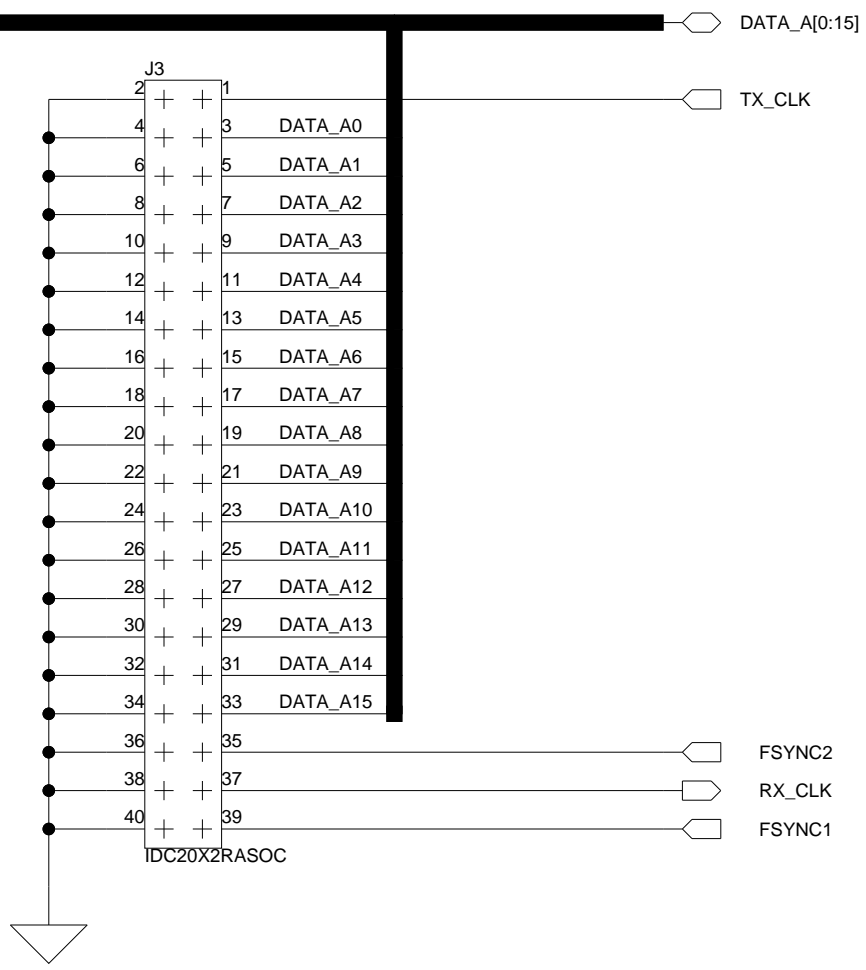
DATA_A[0:15]

J3

2 1 TX_CLK
4 3 DATA_A0
6 5 DATA_A1
8 7 DATA_A2
10 9 DATA_A3
12 11 DATA_A4
14 13 DATA_A5
16 15 DATA_A6
18 17 DATA_A7
20 19 DATA_A8
22 21 DATA_A9
24 23 DATA_A10
26 25 DATA_A11
28 27 DATA_A12
30 29 DATA_A13
32 31 DATA_A14
34 33 DATA_A15
36 35 FSYNC2
38 37 RX_CLK
40 39 FSYNC1

IDC20X2RASOC